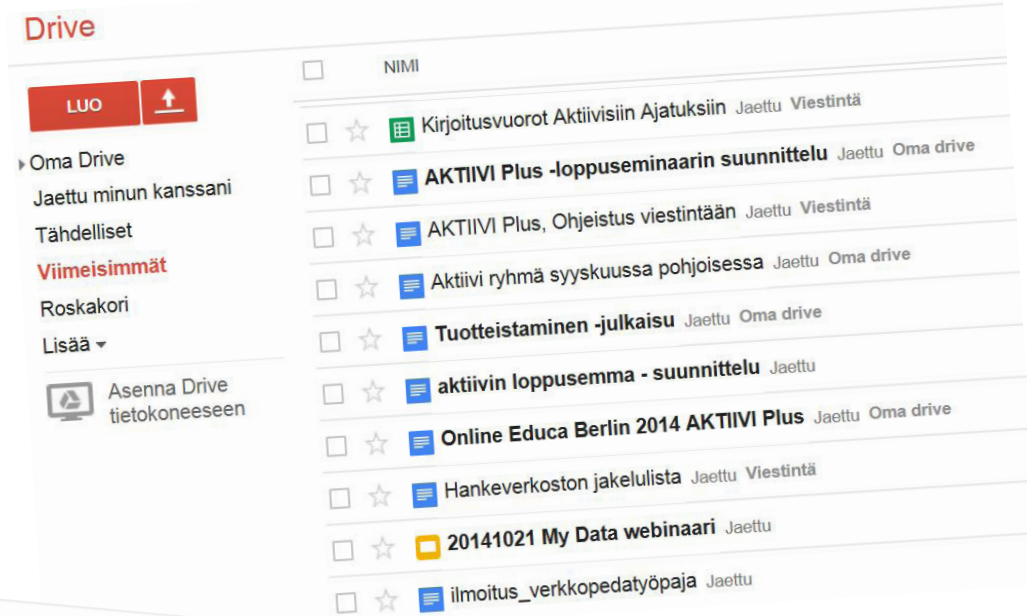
Drive

LUO

Oma Drive
Jaettu minun kanssani
Tähdelliset
Viimeisimmät
Roskakori
Lisää

Asenna Drive tietokoneeseen

NIMI

Kirjoitusvuorot Aktiivisiin Ajatuksiin Jaettu Viestintä
AKTIIVI Plus -loppuseminaarin suunnittelu Jaettu Oma drive
AKTIIVI Plus, Ohjeistus viestintään Jaettu Viestintä
Aktiivi ryhmä syyskuussa pohjoisessa Jaettu Oma drive
Tuotteistaminen -julkaisu Jaettu Oma drive
aktiivin loppusemma - suunnittelu Jaettu
Online Educa Berlin 2014 AKTIIVI Plus Jaettu Oma drive
Hankeverkoston jakelulista Jaettu Viestintä
20141021 My Data webinaari Jaettu
ilmoitus_verkkopedatyöpaja Jaettu